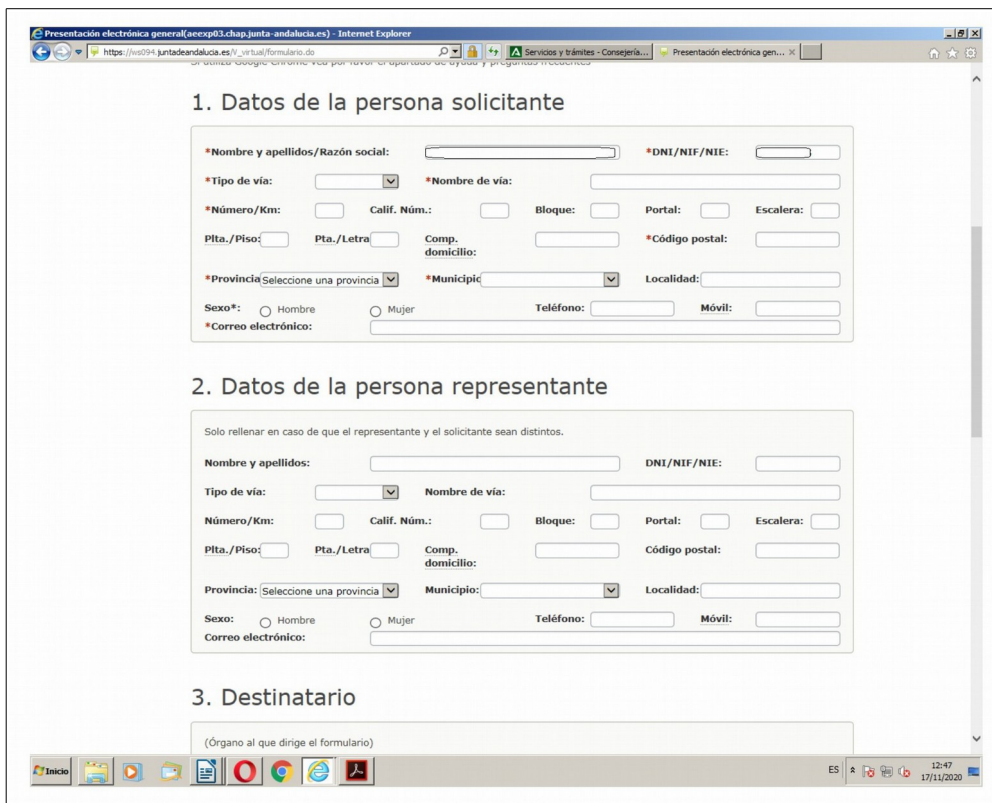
Presentación electrónica general(aeexp03.chap.junta-andalucia.es) - Internet Explorer

https://ws094.juntadeandalucia.es/V_virtual/formulario.do

Servicios y trámites - Consejería...

Presentación electrónica gen...

Si utiliza Google Chrome vea por favor el apartado de ayuda y preguntas frecuentes

1. Datos de la persona solicitante

*Nombre y apellidos/Razón social:

*DNI/NIF/NIE:

*Tipo de vía:

*Nombre de vía:

*Número/Km:

Calif. Núm.:

Bloque:

Portal:

Escalera:

Plta./Piso:

Pta./Letra

Comp. domicilio:

*Código postal:

*Provincia Seleccione una provincia

*Municipio

Localidad:

Sexo*: Hombre Mujer

Teléfono:

Móvil:

*Correo electrónico:

2. Datos de la persona representante

Solo rellenar en caso de que el representante y el solicitante sean distintos.

Nombre y apellidos:

DNI/NIF/NIE:

Tipo de vía:

Nombre de vía:

Número/Km:

Calif. Núm.:

Bloque:

Portal:

Escalera:

Plta./Piso:

Pta./Letra

Comp. domicilio:

Código postal:

Provincia: Seleccione una provincia

Municipio:

Localidad:

Sexo: Hombre Mujer

Teléfono:

Móvil:

Correo electrónico:

3. Destinatario

(Órgano al que dirige el formulario)

Inicio

ES

12:47
17/11/2020